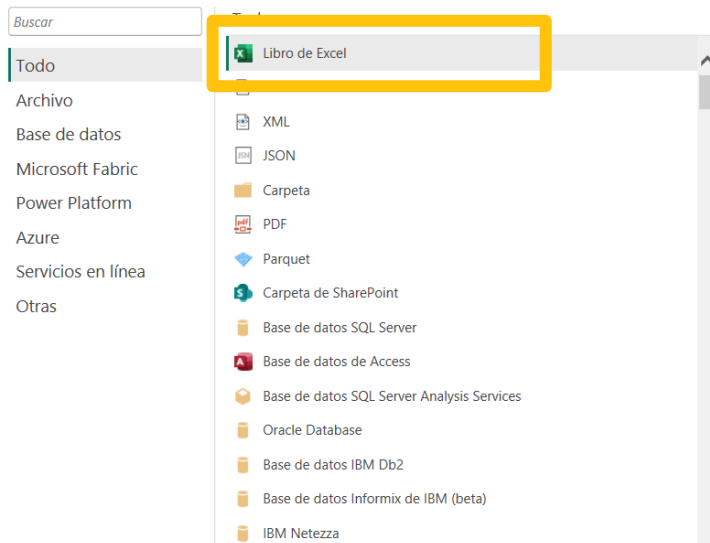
Buscar

Todo
Archivo
Base de datos
Microsoft Fabric
Power Platform
Azure
Servicios en línea
Otras

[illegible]
Libro de Excel
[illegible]
XML
JSON
Carpeta
PDF
Parquet
Carpeta de SharePoint
Base de datos SQL Server
Base de datos de Access
Base de datos SQL Server Analysis Services
Oracle Database
Base de datos IBM Db2
Base de datos Informix de IBM (beta)
IBM Netezza